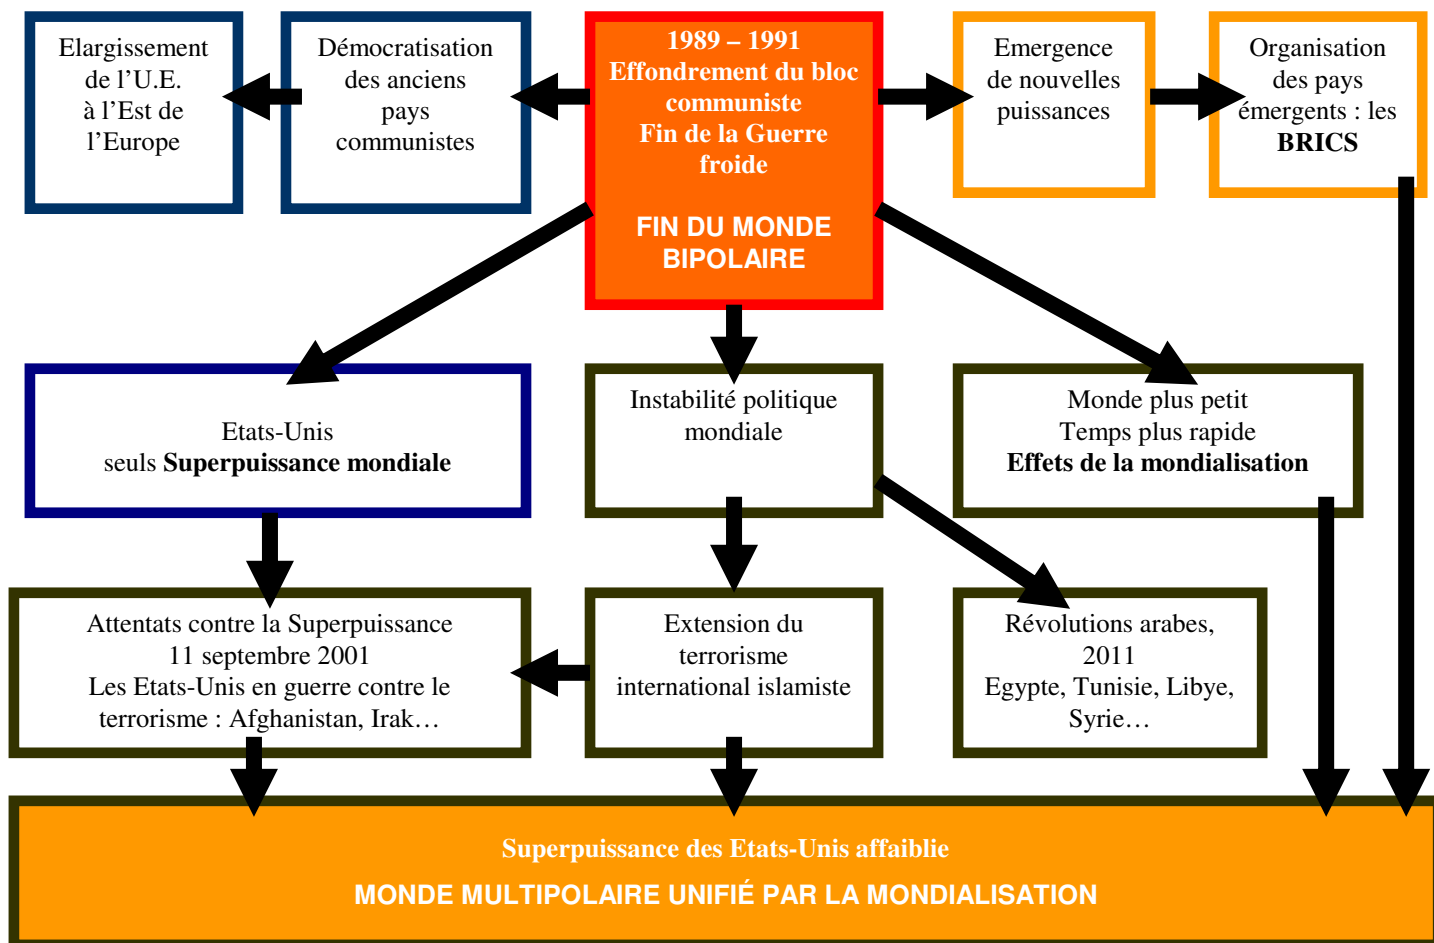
Elargissement de l'U.E. à l'Est de l'Europe

Démocratisation des anciens pays communistes

1989 – 1991
Effondrement du bloc communiste
Fin de la Guerre froide

FIN DU MONDE BIPOLAIRE

Emergence de nouvelles puissances

Organisation des pays émergents : les **BRICS**

Etats-Unis seuls **Superpuissance mondiale**

Instabilité politique mondiale

Monde plus petit
Temps plus rapide
**Effets de la mondialisation**

Attentats contre la Superpuissance
11 septembre 2001
Les Etats-Unis en guerre contre le terrorisme : Afghanistan, Irak…

Extension du terrorisme international islamiste

Révolutions arabes, 2011
Egypte, Tunisie, Libye, Syrie…

Superpuissance des Etats-Unis affaiblie

MONDE MULTIPOLAIRE UNIFIÉ PAR LA MONDIALISATION